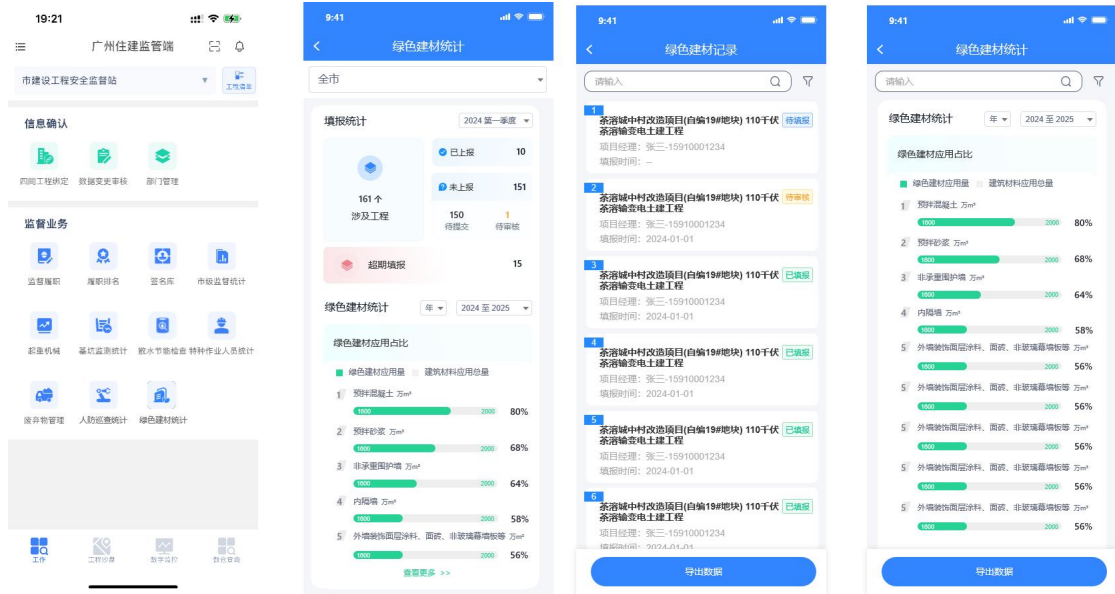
19:21

广州住建监管端

市建设工程安全监督站

工地信息

信息确认

四网工程绑定　数据变更审核　部门管理

监督业务

监督履职　履职排名　签名库　市级监督统计

起重机械　基坑监测统计　散水节能检查　特种作业人员统计

废弃物管理　人防巡查统计　绿色建材统计

工作　工程沙盘　数字监控　数据查询

9:41

绿色建材统计

全市

填报统计　2024 第一季度

161 个
涉及工程

已上报　10

未上报　151

150
待提交

1
待审核

超期填报　15

绿色建材统计　年　2024 至 2025

绿色建材应用占比

绿色建材应用量　建筑材料应用总量

1　预拌混凝土 万m³
1800　2000　80%

2　预拌砂浆 万m³
1800　2000　68%

3　非承重围护墙 万m²
1800　2000　64%

4　内隔墙 万m²
1800　2000　58%

5　外墙装饰面层涂料、面砖、非玻璃幕墙板等 万m²
1800　2000　56%

查看更多 >>

9:41

绿色建材记录

请输入

1
茶滘城中村改造项目(自编19#地块) 110千伏茶滘输变电土建工程　待填报
项目经理：张三-15910001234
填报时间：--

2
茶滘城中村改造项目(自编19#地块) 110千伏茶滘输变电土建工程　待审核
项目经理：张三-15910001234
填报时间：2024-01-01

3
茶滘城中村改造项目(自编19#地块) 110千伏茶滘输变电土建工程　已填报
项目经理：张三-15910001234
填报时间：2024-01-01

4
茶滘城中村改造项目(自编19#地块) 110千伏茶滘输变电土建工程　已填报
项目经理：张三-15910001234
填报时间：2024-01-01

5
茶滘城中村改造项目(自编19#地块) 110千伏茶滘输变电土建工程　已填报
项目经理：张三-15910001234
填报时间：2024-01-01

6
茶滘城中村改造项目(自编19#地块) 110千伏茶滘输变电土建工程　已填报
项目经理：张三-15910001234
填报时间：2024-01-01

导出数据

9:41

绿色建材统计

请输入

绿色建材统计　年　2024 至 2025

绿色建材应用占比

绿色建材应用量　建筑材料应用总量

1　预拌混凝土 万m³
1800　2000　80%

2　预拌砂浆 万m³
1800　2000　68%

3　非承重围护墙 万m²
1800　2000　64%

4　内隔墙 万m²
1800　2000　58%

5　外墙装饰面层涂料、面砖、非玻璃幕墙板等 万m²
1800　2000　56%

5　外墙装饰面层涂料、面砖、非玻璃幕墙板等 万m²
1800　2000　56%

5　外墙装饰面层涂料、面砖、非玻璃幕墙板等 万m²
1800　2000　56%

5　外墙装饰面层涂料、面砖、非玻璃幕墙板等 万m²
1800　2000　56%

5　外墙装饰面层涂料、面砖、非玻璃幕墙板等 万m²
1800　2000　56%

导出数据